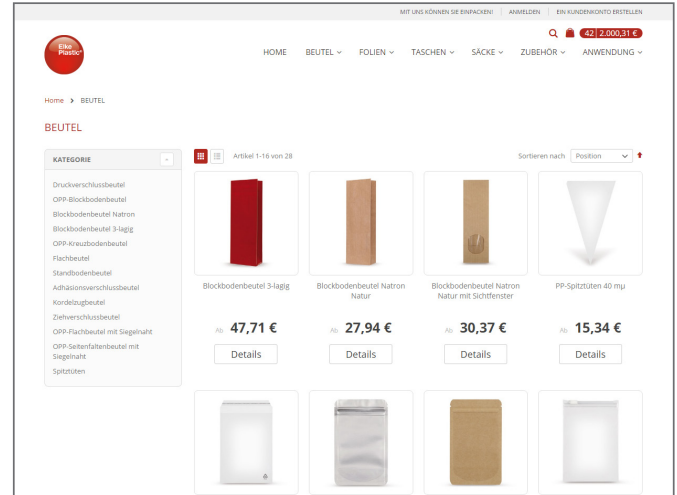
MIT UNS KÖNNEN SIE EINPACKEN! | ANMELDEN | EIN KUNDENKONTO ERSTELLEN

Elke Plastic®

42 2.000,31 €

HOME BEUTEL FOLIEN TASCHEN SÄCKE ZUBEHÖR ANWENDUNG

Home > BEUTEL

BEUTEL

KATEGORIE

Druckverschlussbeutel
OPP-Blockbodenbeutel
Blockbodenbeutel Natron
Blockbodenbeutel 3-lagig
OPP-Kreuzbodenbeutel
Flachbeutel
Standbodenbeutel
Adhäsionsverschlussbeutel
Kordelzugbeutel
Ziehverschlussbeutel
OPP-Flachbeutel mit Siegelnaht
OPP-Seitenfaltenbeutel mit Siegelnaht
Spitztüten

Artikel 1-16 von 28

Sortieren nach Position

Blockbodenbeutel 3-lagig
Ab 47,71 €
Details

Blockbodenbeutel Natron Natur
Ab 27,94 €
Details

Blockbodenbeutel Natron Natur mit Sichtfenster
Ab 30,37 €
Details

PP-Spitztüten 40 mμ
Ab 15,34 €
Details